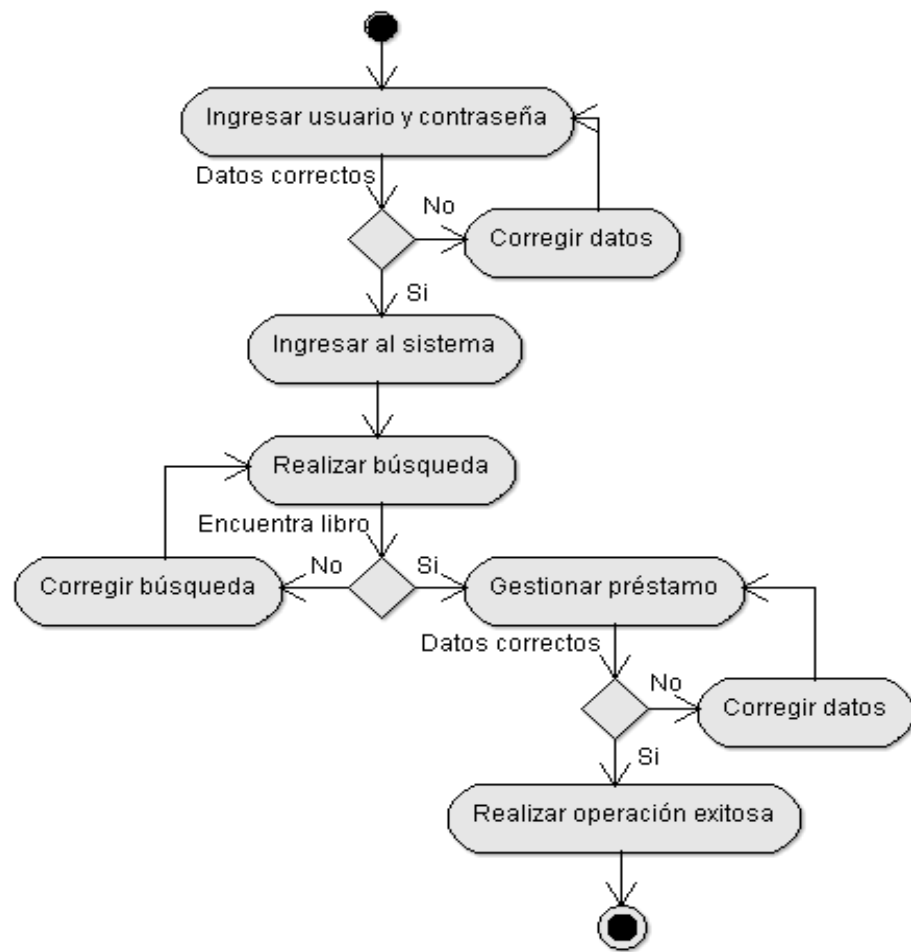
Ingresar usuario y contraseña

Datos correctos

No

Corregir datos

Si

Ingresar al sistema

Realizar búsqueda

Encuentra libro

No

Si

Corregir búsqueda

Gestionar préstamo

Datos correctos

No

Corregir datos

Si

Realizar operación exitosa